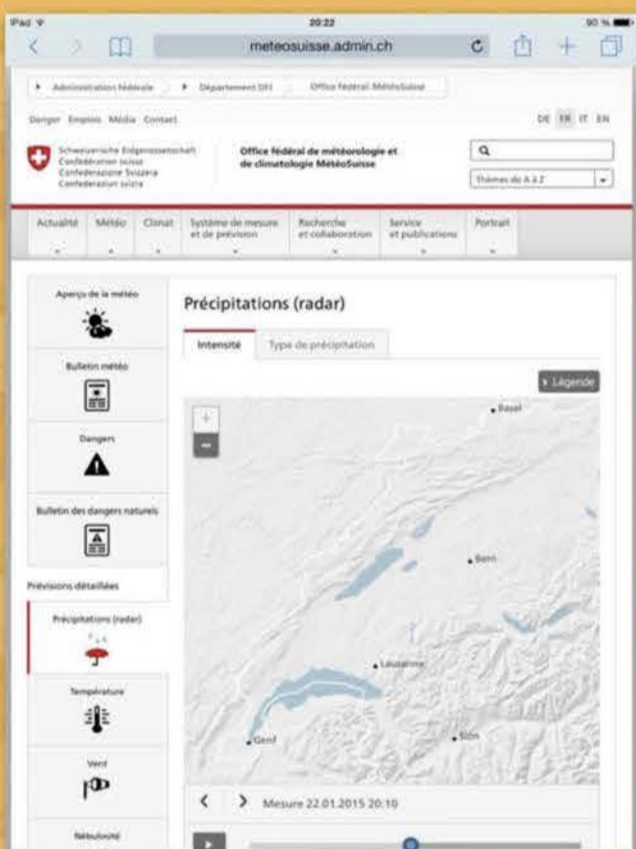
iPad
20:22
90 %
meteosuisse.admin.ch

Administration fédérale
Département DFI
Office fédéral MétéoSuisse

Danger Emplois Média Contact
DE FR IT EN

Schweizerische Eidgenossenschaft
Confédération suisse
Confederazione Svizzera
Confederaziun svizra

Office fédéral de météorologie et de climatologie MétéoSuisse

Thèmes de A à Z

Actualité
Météo
Climat
Système de mesure et de prévision
Recherche et collaboration
Service et publications
Portrait

Aperçu de la météo
Bulletin météo
Dangers
Bulletin des dangers naturels
Prévisions détaillées
Précipitations (radar)
Température
Vent
Nébulosité

Précipitations (radar)

Intensité
Type de précipitation

Légende

+
-

Basel
Bern
Lausanne
Genf
Sion

Mesure 22.01.2015 20:10